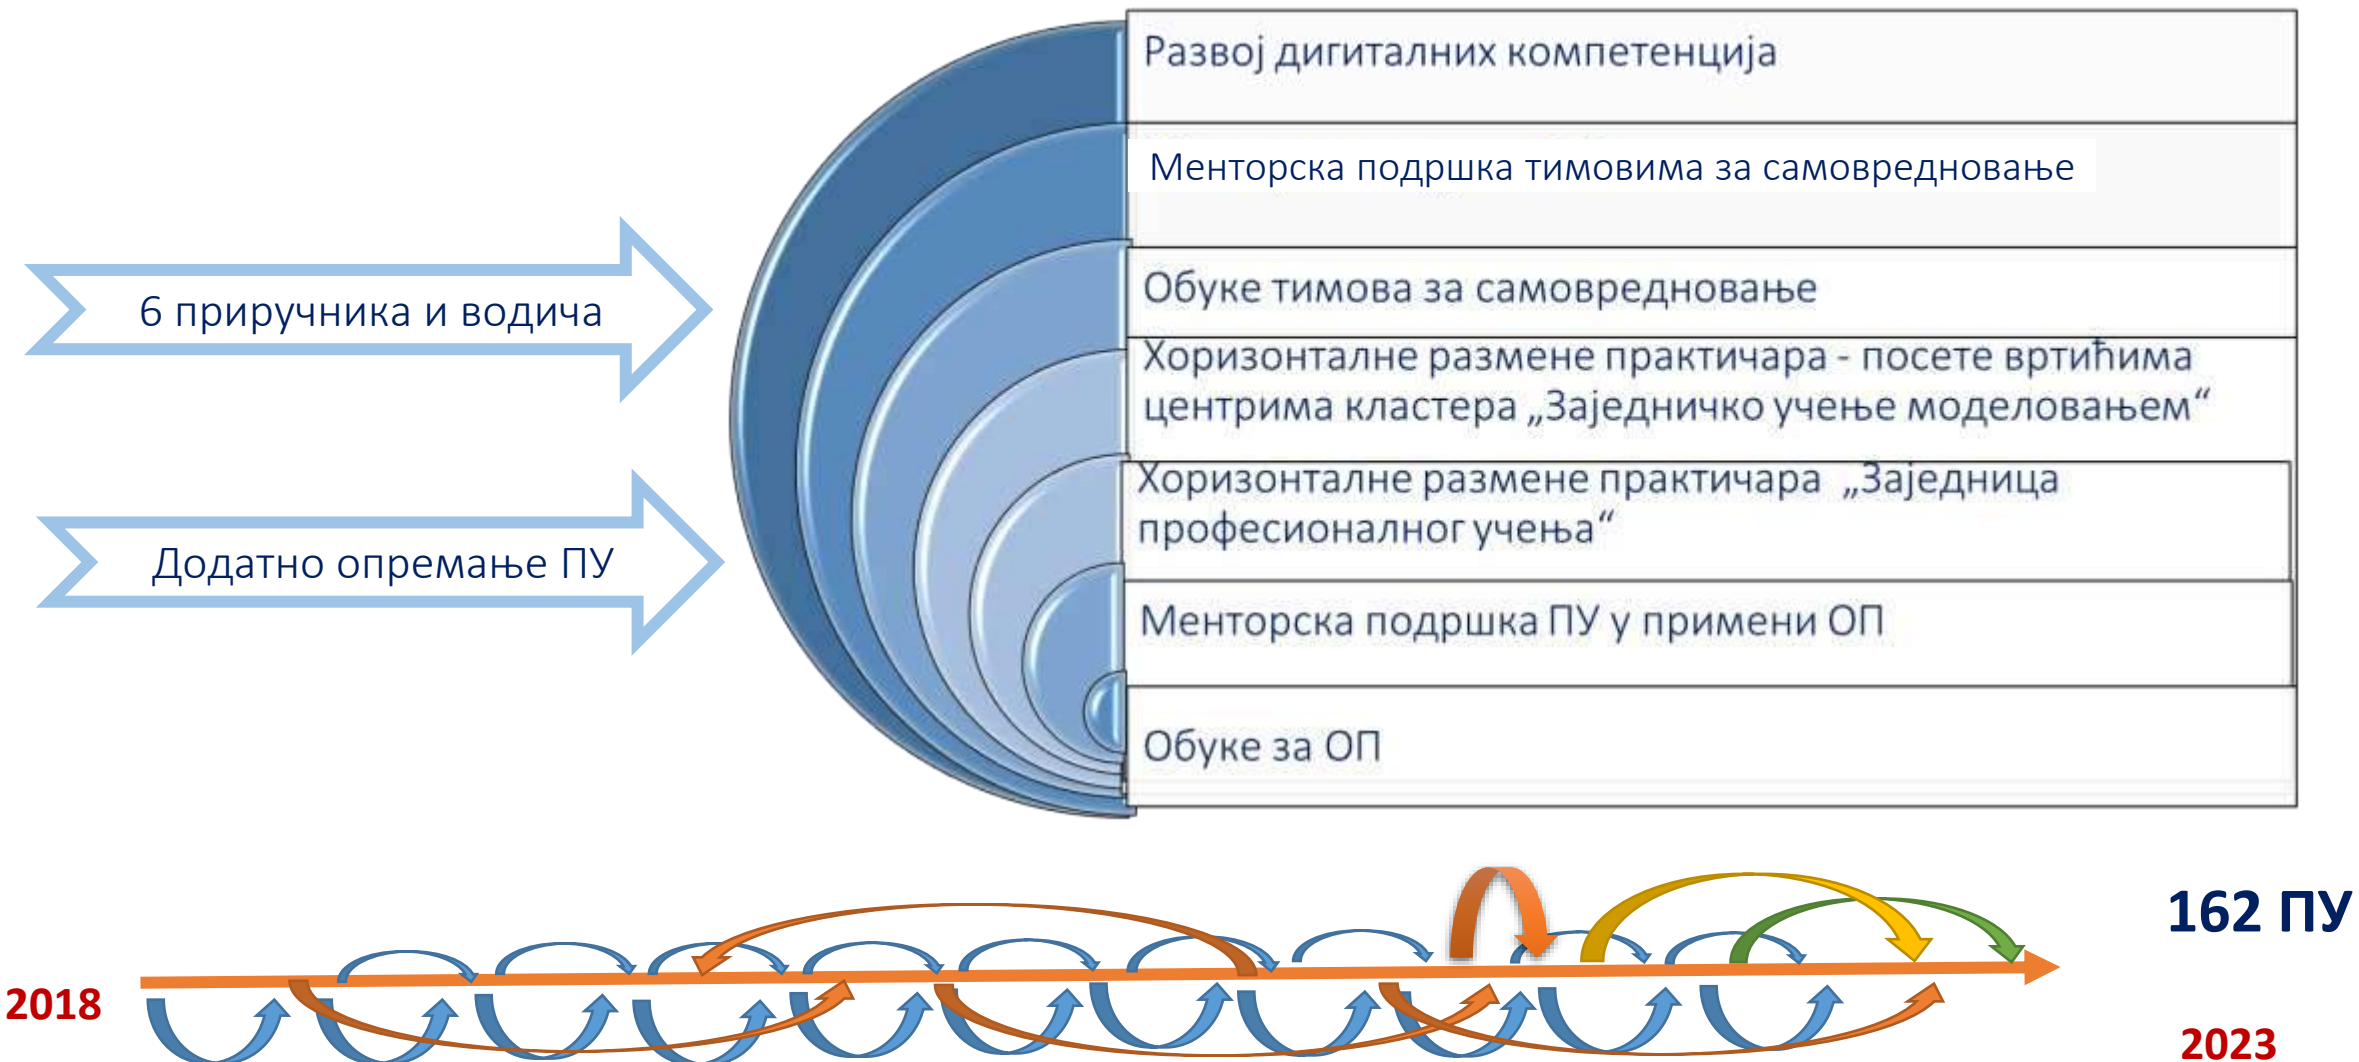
6 приручника и водича

Додатно опремање ПУ

Развој дигиталних компетенција

Менторска подршка тимовима за самовредновање

Обуке тимова за самовредновање

Хоризонталне размене практичара - посете вртићима центрима кластера „Заједничко учење моделовањем“

Хоризонталне размене практичара „Заједница професионалног учења“

Менторска подршка ПУ у примени ОП

Обуке за ОП

2018

162 ПУ

2023